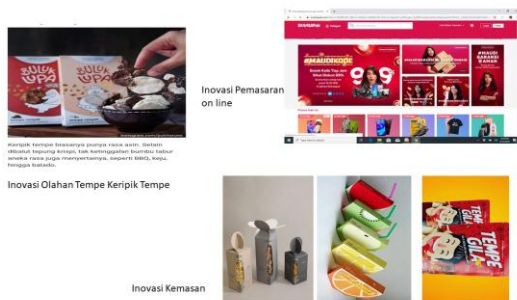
Keripik tempe biasanya punya rasa asin. Selain dibalut tepung krispi, tak ketinggalan bumbu tabur aneka rasa juga menyertainya, seperti BBQ, keju, hingga balado.

Inovasi Olahan Tempe Keripik Tempe

Inovasi Pemasaran on line

#MAUDIKODE

Inovasi Kemasan

TEMPE